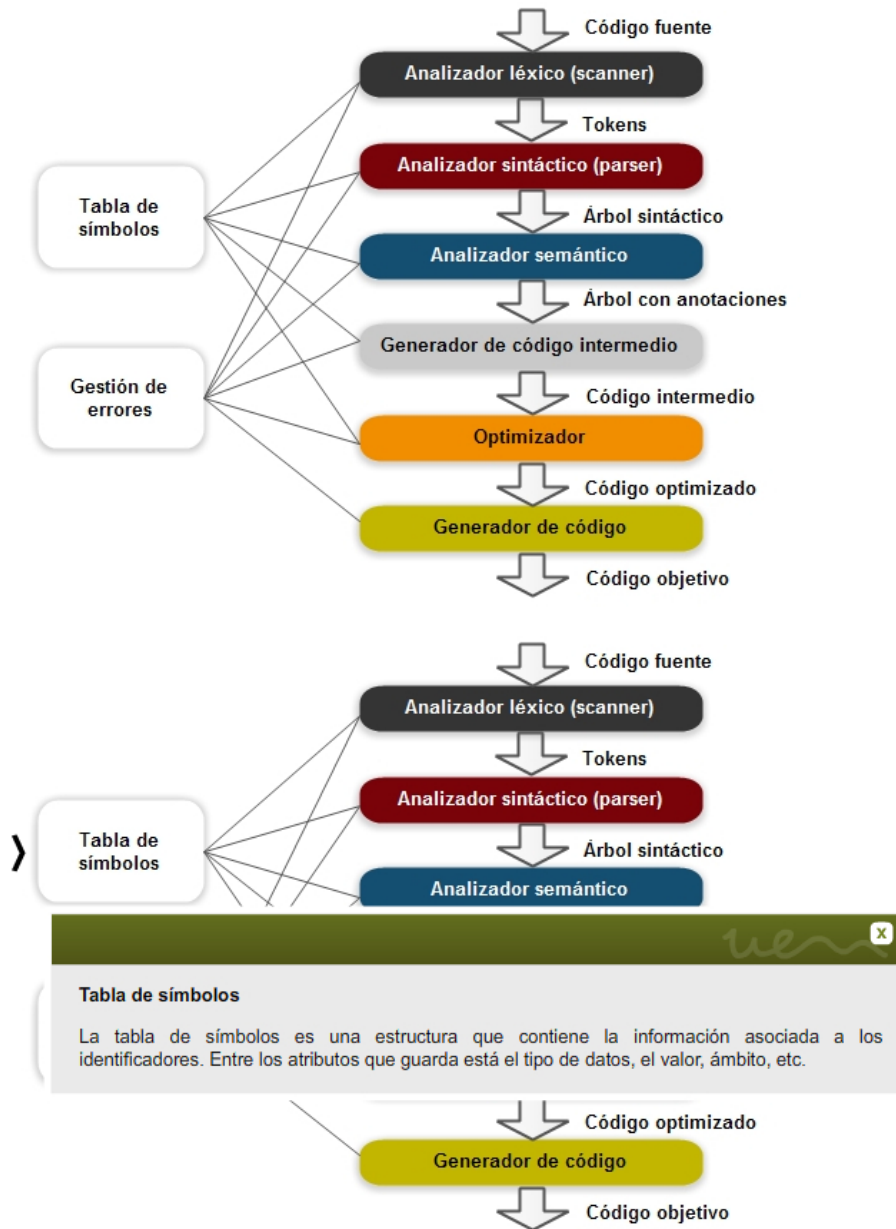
Código fuente

Analizador léxico (scanner)

Tokens

Analizador sintáctico (parser)

Tabla de símbolos

Árbol sintáctico

Analizador semántico

Árbol con anotaciones

Generador de código intermedio

Gestión de errores

Código intermedio

Optimizador

Código optimizado

Generador de código

Código objetivo

Código fuente

Analizador léxico (scanner)

Tokens

Analizador sintáctico (parser)

❯ Tabla de símbolos

Árbol sintáctico

Analizador semántico

x

Tabla de símbolos

La tabla de símbolos es una estructura que contiene la información asociada a los identificadores. Entre los atributos que guarda está el tipo de datos, el valor, ámbito, etc.

Código optimizado

Generador de código

Código objetivo